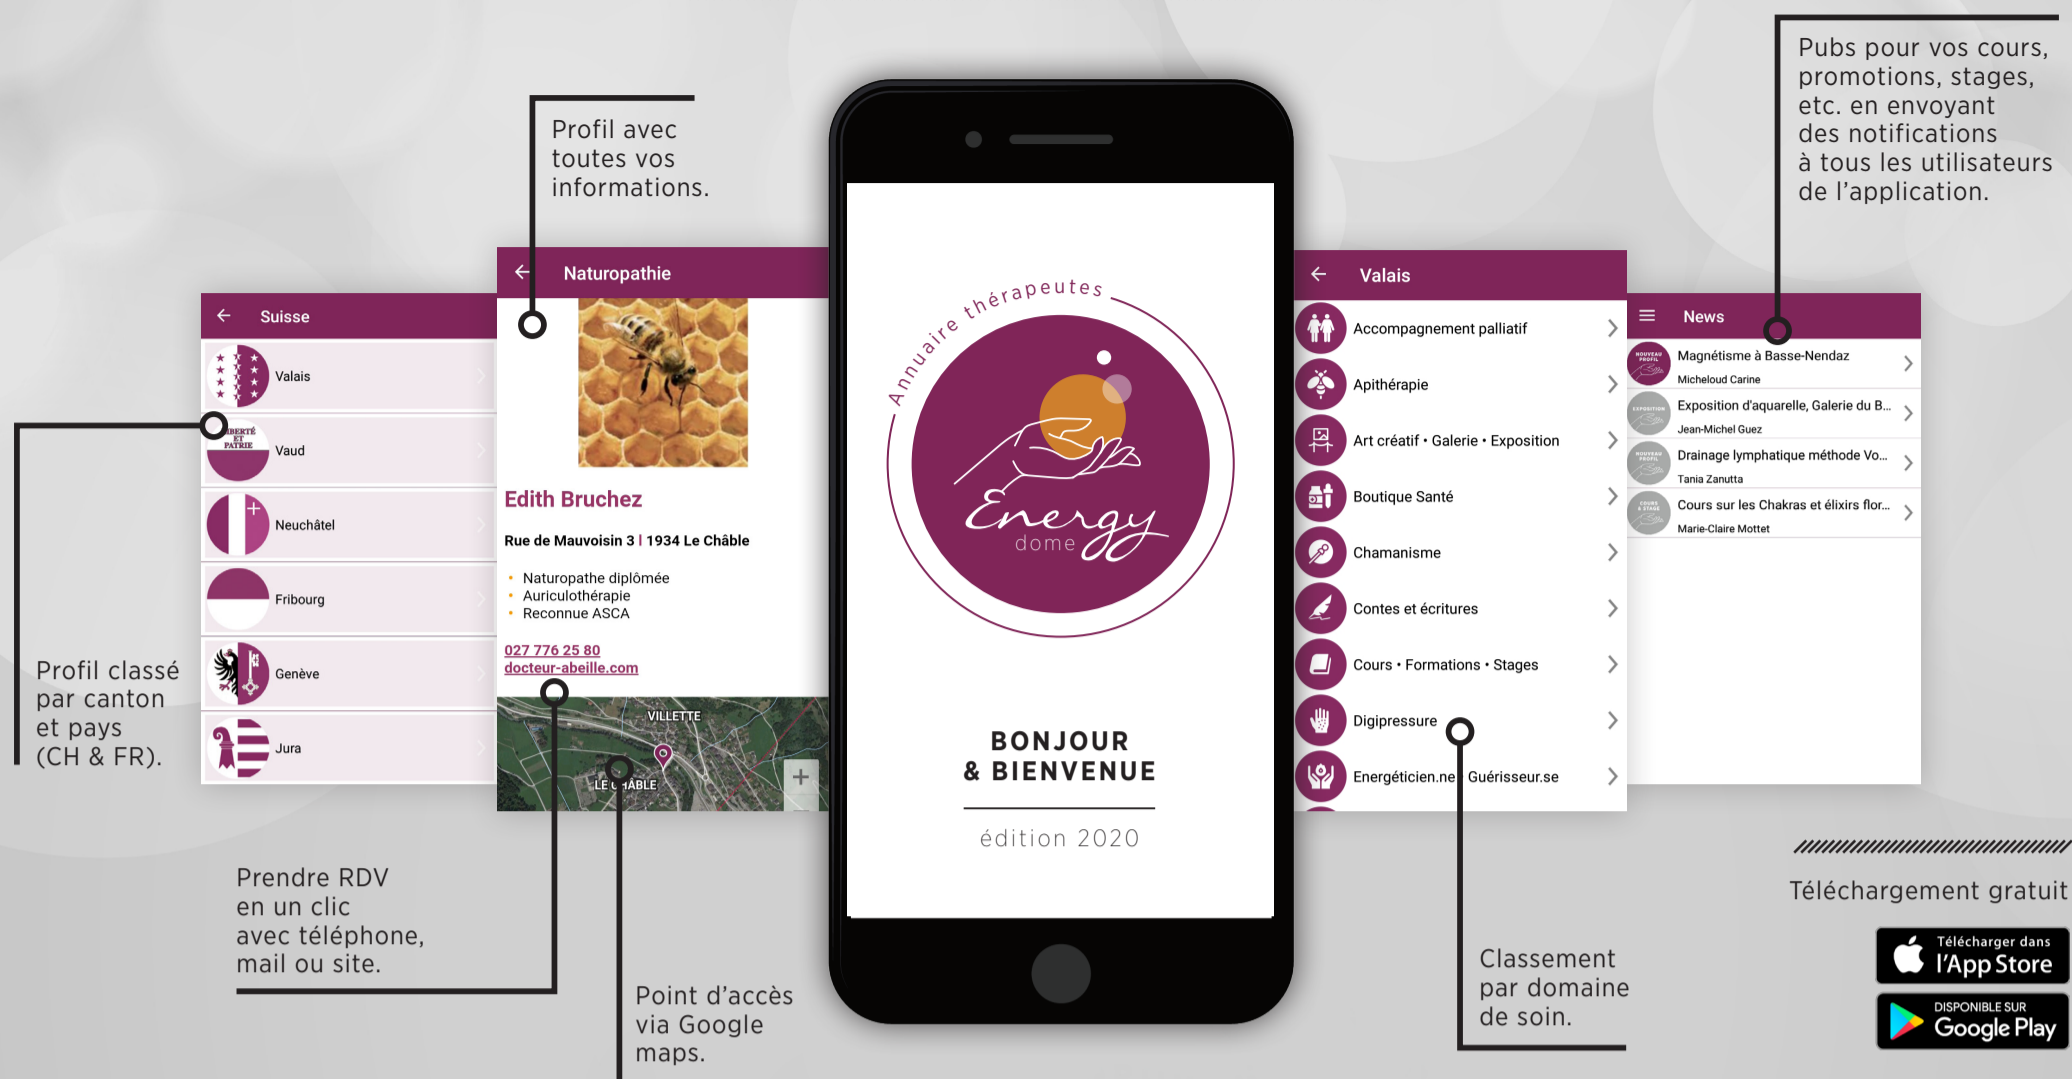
Profil avec toutes vos informations.

Pubs pour vos cours, promotions, stages, etc. en envoyant des notifications à tous les utilisateurs de l'application.

Suisse
Valais
LIBERTÉ ET PATRIE
Vaud
Neuchâtel
Fribourg
Genève
Jura

Profil classé par canton et pays (CH & FR).

Naturopathie
Edith Bruchez
Rue de Mauvoisin 3 | 1934 Le Châble
• Naturopathe diplômée
• Auriculothérapie
• Reconnue ASCA
027 776 25 80
docteur-abeille.com
VILLETTE
LE CHÂBLE
+

Annuaire thérapeutes
Energy
dome
BONJOUR & BIENVENUE
édition 2020

Valais
Accompagnement palliatif
Apithérapie
Art créatif • Galerie • Exposition
Boutique Santé
Chamanisme
Contes et écritures
Cours • Formations • Stages
Digipressure
Energéticien.ne | Guérisseur.se

News
Magnétisme à Basse-Nendaz
Micheloud Carine
Exposition d'aquarelle, Galerie du B...
Jean-Michel Guez
Drainage lymphatique méthode Vo...
Tania Zanutta
Cours sur les Chakras et élixirs flor...
Marie-Claire Mottet

Prendre RDV en un clic avec téléphone, mail ou site.

Point d'accès via Google maps.

Classement par domaine de soin.

Téléchargement gratuit
Télécharger dans l'App Store
DISPONIBLE SUR Google Play